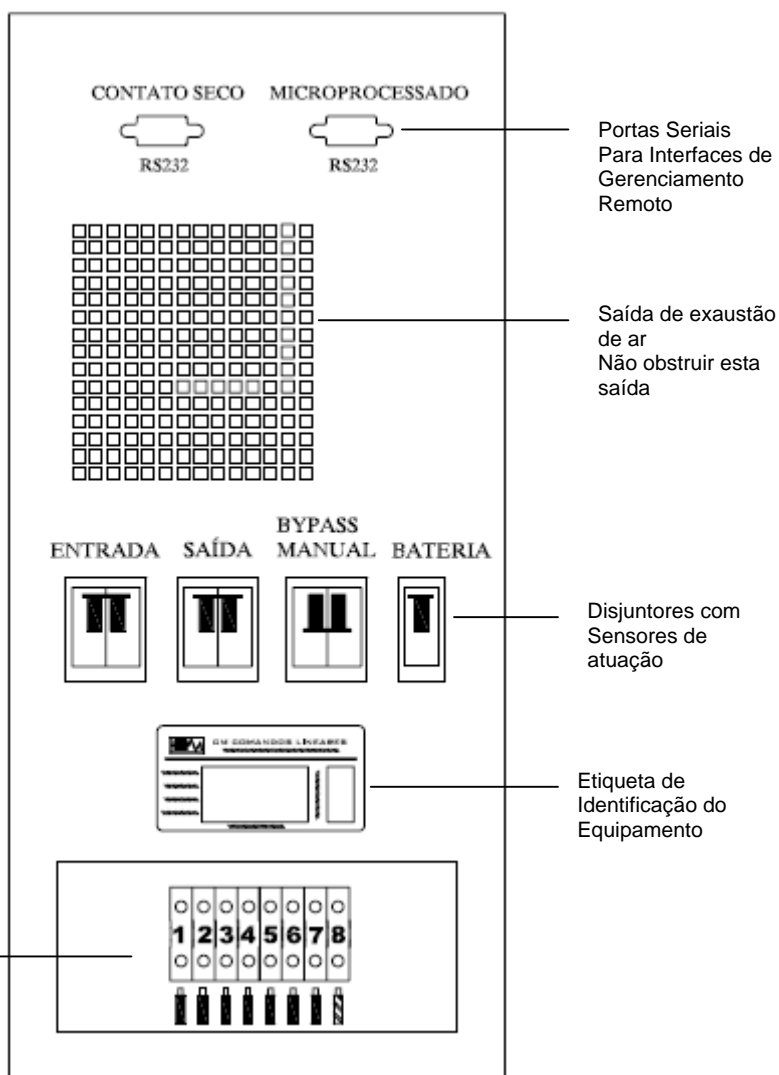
CONTATO SECO MICROPROCESSADO

RS232 RS232

Portas Seriais Para Interfaces de Gerenciamento Remoto

Saída de exaustão de ar
Não obstruir esta saída

ENTRADA SAÍDA BYPASS MANUAL BATERIA

Disjuntores com Sensores de atuação

CM COMANDOS LINEARES

Etiqueta de Identificação do Equipamento

1 2 3 4 5 6 7 8